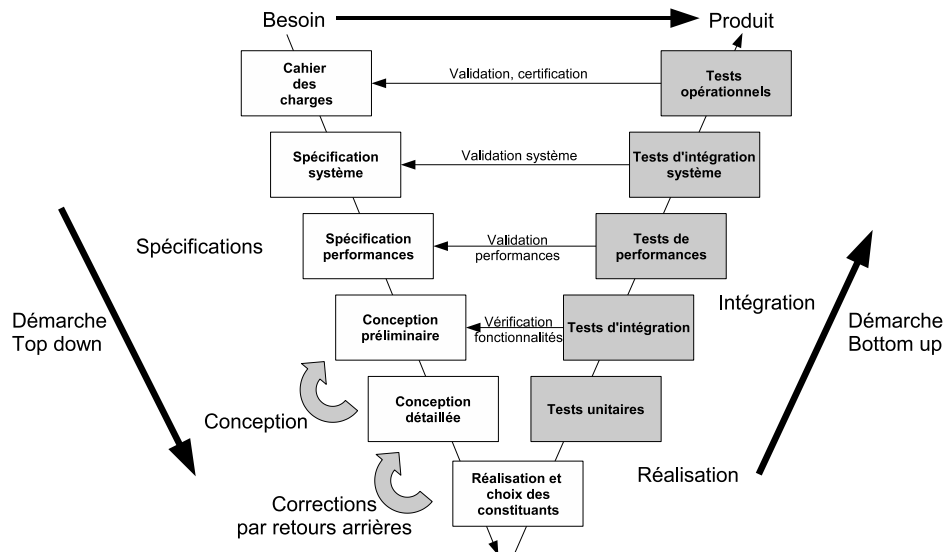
Besoin

Produit

Cahier des charges

Validation, certification

Tests opérationnels

Spécification système

Validation système

Tests d'intégration système

Spécifications

Spécification performances

Validation performances

Tests de performances

Intégration

Démarche Top down

Conception préliminaire

Vérification fonctionnalités

Tests d'intégration

Démarche Bottom up

Conception

Conception détaillée

Tests unitaires

Réalisation et choix des constituants

Réalisation

Corrections par retours arrières